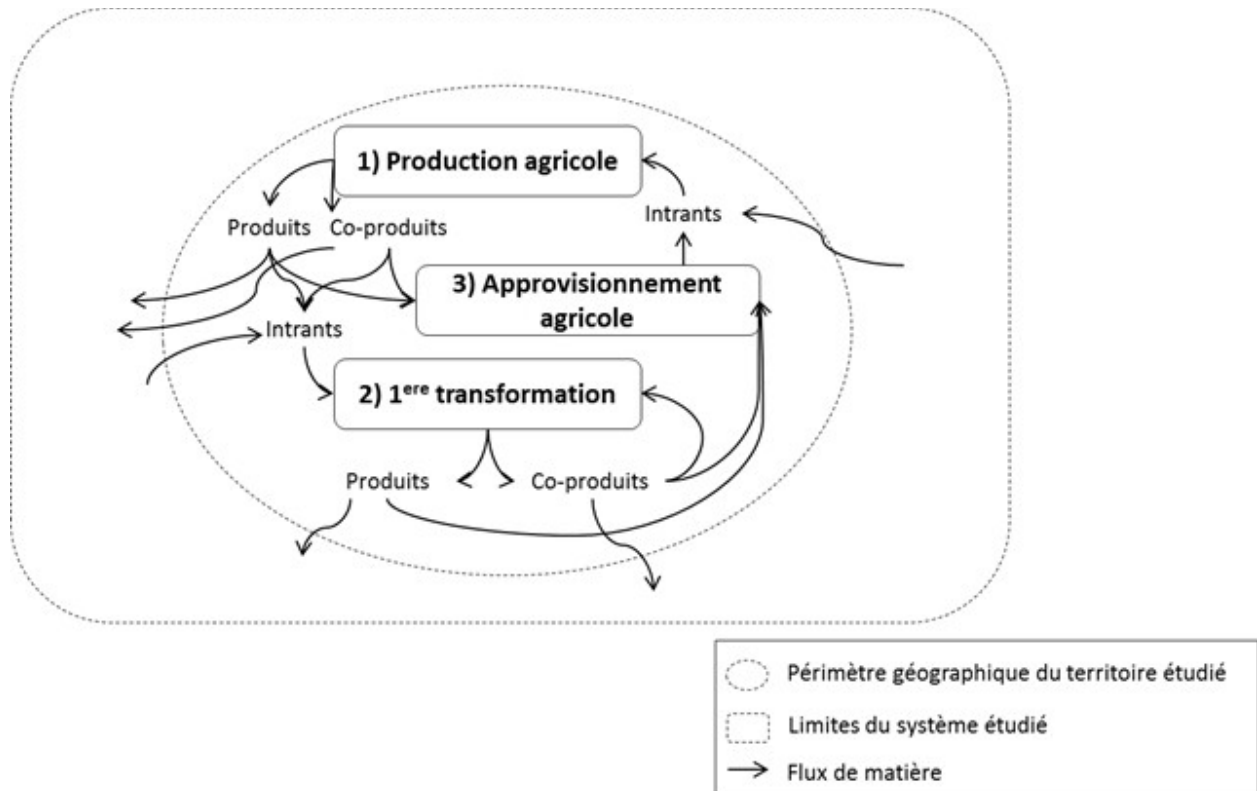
1) Production agricole

Produits Co-produits

Intrants

3) Approvisionnement agricole

Intrants

2) $1^{ere}$ transformation

Produits Co-produits

Périmètre géographique du territoire étudié

Limites du système étudié

Flux de matière